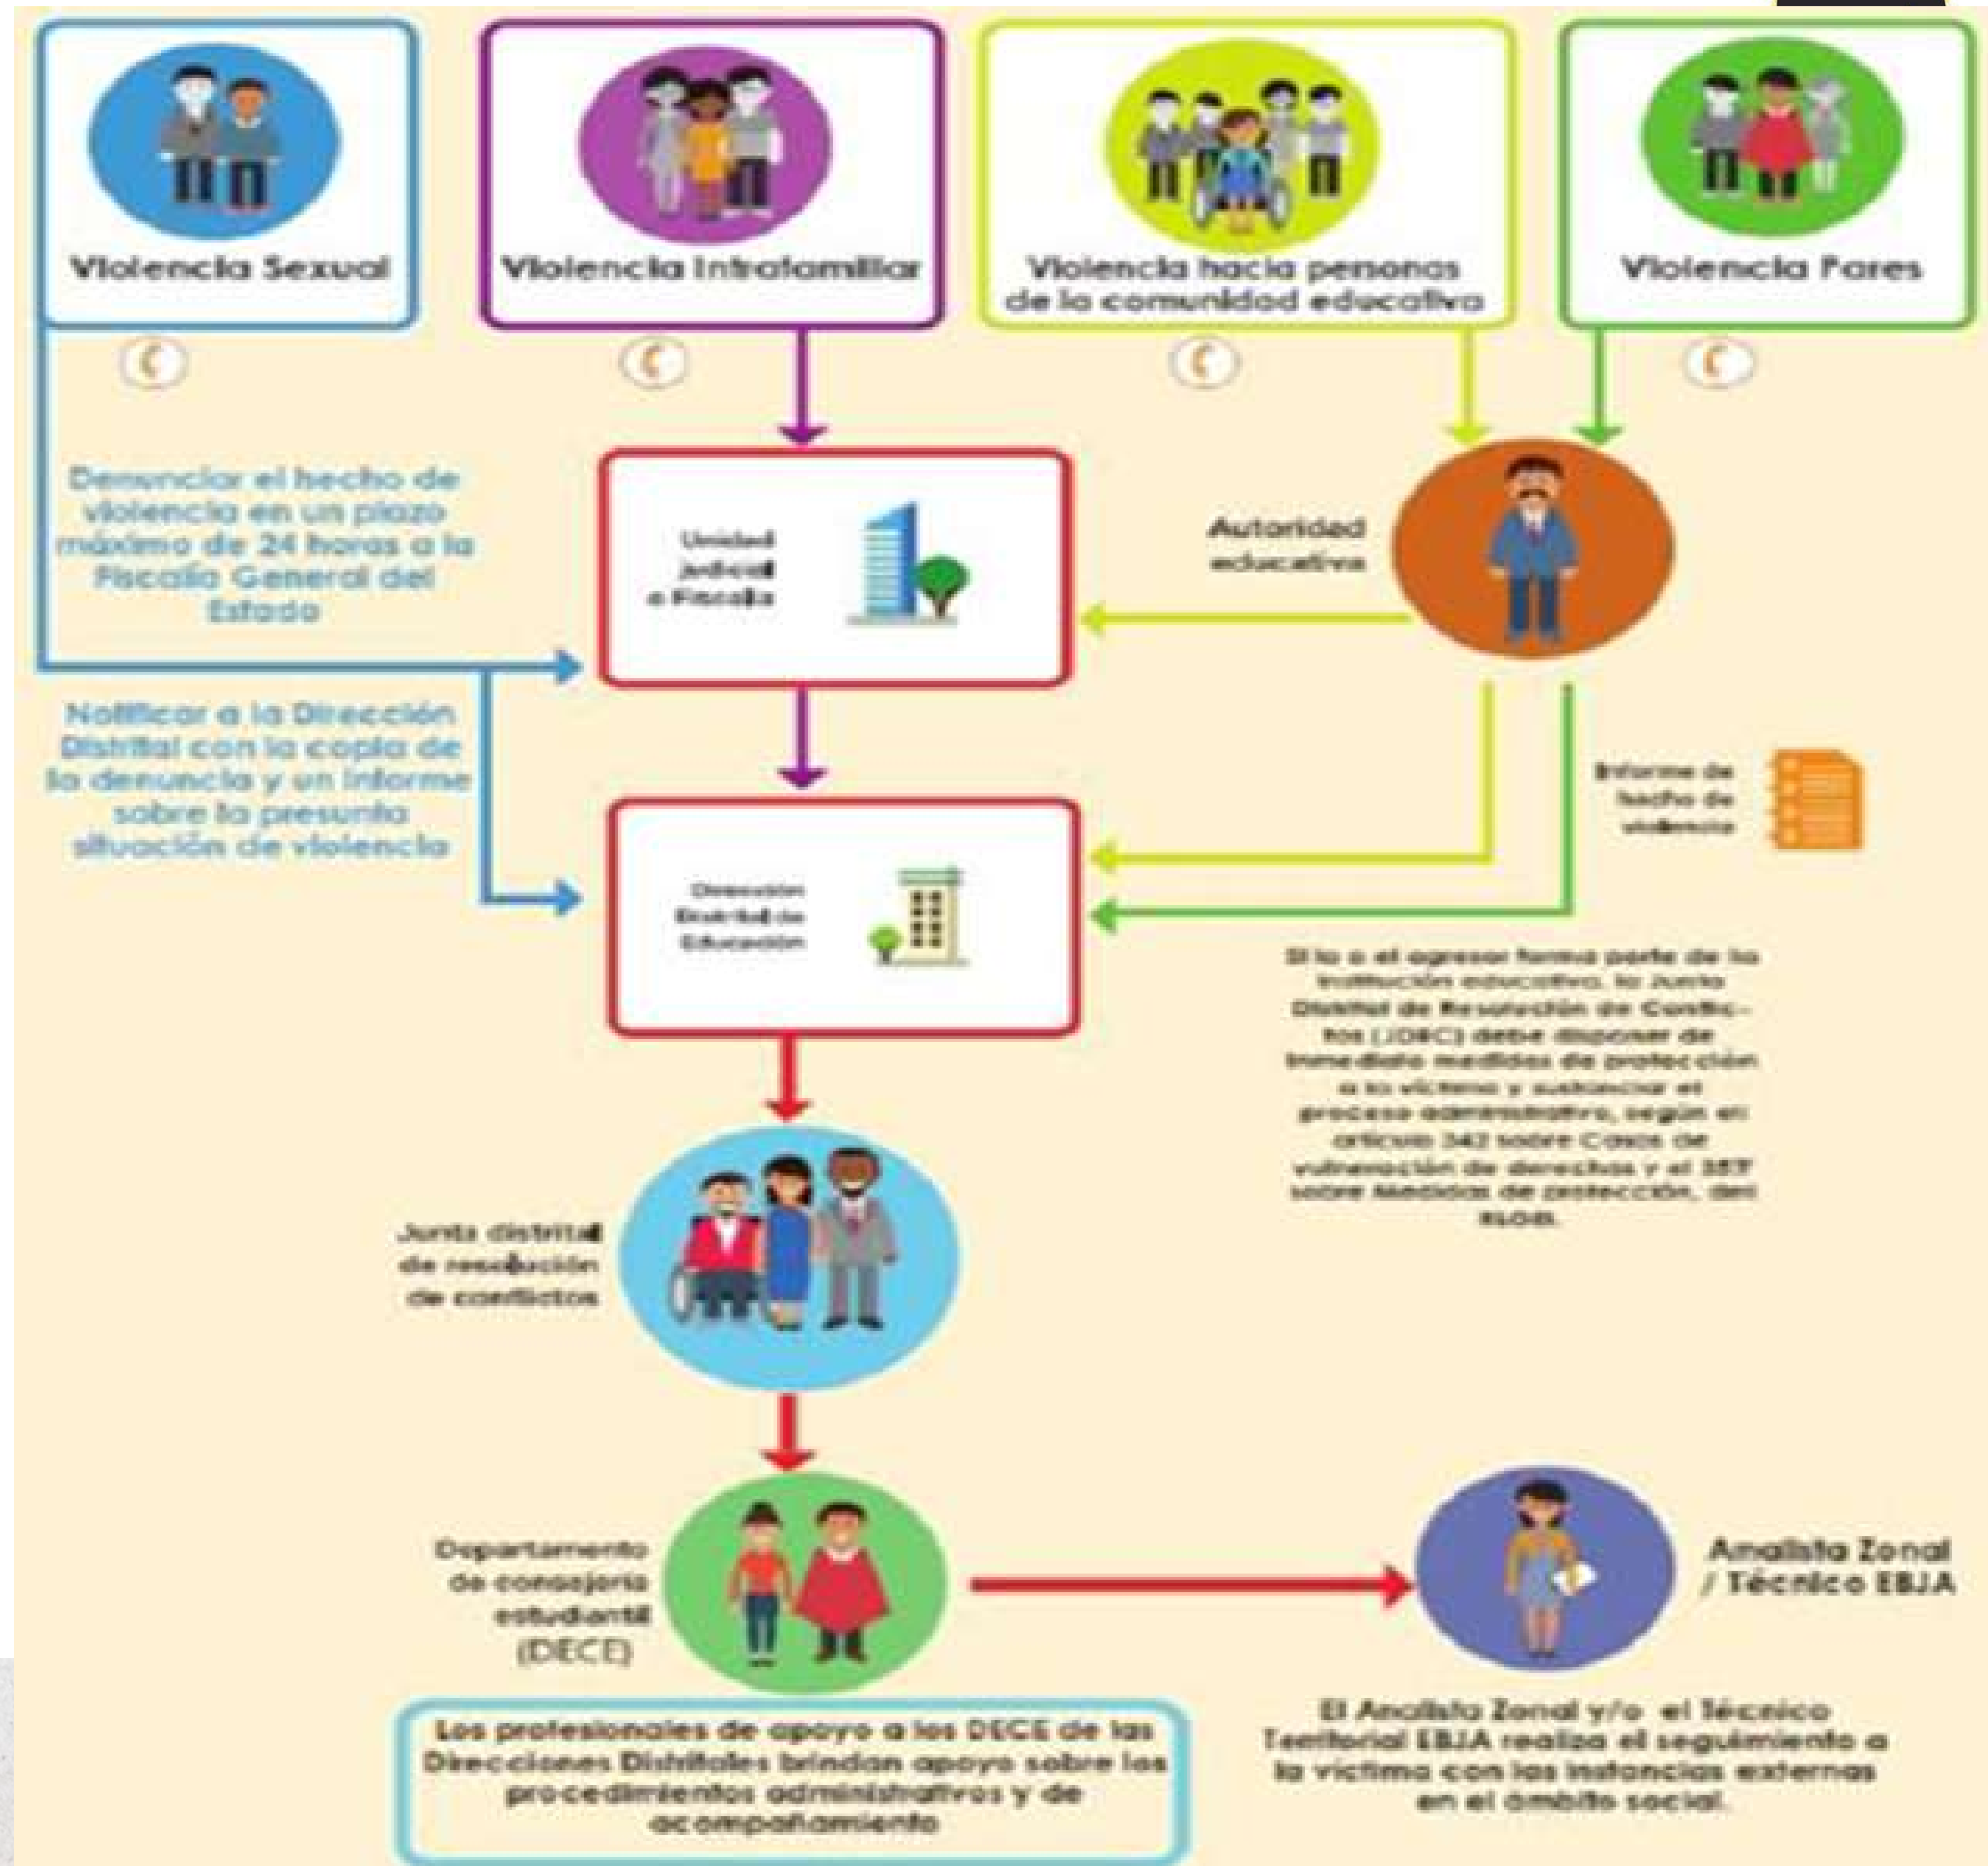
Violencia Sexual

Violencia Intrafamiliar

Violencia hacia personas de la comunidad educativa

Violencia Pares

Denunciar el hecho de violencia en un plazo máximo de 24 horas a la Fiscalía General del Estado

Unidad judicial o Fiscalía

Autoridad educativa

Notificar a la Dirección Distrital con la copia de la denuncia y un informe sobre la presunta situación de violencia

Informe de hecho de violencia

Dirección Distrital de Educación

Si la o el agresor forma parte de la institución educativa, la Junta Distrital de Resolución de Conflictos (JDRC) debe disponer de inmediato medidas de protección a la víctima y sustanciar el proceso administrativo, según el artículo 342 sobre Casos de vulneración de derechos y el 357 sobre Medidas de protección, del RLOEI.

Junta distrital de resolución de conflictos

Departamento de consejería estudiantil (DECE)

Analista Zonal / Técnico EBJA

Los profesionales de apoyo a los DECE de las Direcciones Distritales brindan apoyo sobre los procedimientos administrativos y de acompañamiento

El Analista Zonal y/o el Técnico Territorial EBJA realiza el seguimiento a la víctima con las instancias externas en el ámbito social.